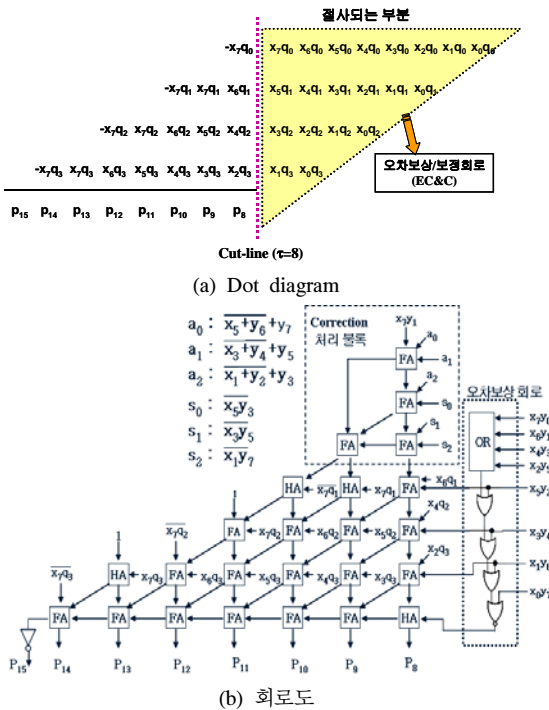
절사되는 부분

$-x_7q_0$ $x_7q_0$ $x_6q_0$ $x_5q_0$ $x_4q_0$ $x_3q_0$ $x_2q_0$ $x_1q_0$ $x_0q_0$

$-x_7q_1$ $x_7q_1$ $x_6q_1$ $x_5q_1$ $x_4q_1$ $x_3q_1$ $x_2q_1$ $x_1q_1$ $x_0q_1$

$-x_7q_2$ $x_7q_2$ $x_6q_2$ $x_5q_2$ $x_4q_2$ $x_3q_2$ $x_2q_2$ $x_1q_2$ $x_0q_2$

$-x_7q_3$ $x_7q_3$ $x_6q_3$ $x_5q_3$ $x_4q_3$ $x_3q_3$ $x_2q_3$ $x_1q_3$ $x_0q_3$

오차보상/보정회로 (EC&C)

$p_{15}$ $p_{14}$ $p_{13}$ $p_{12}$ $p_{11}$ $p_{10}$ $p_9$ $p_8$

Cut-line ($\tau$=8)

(a) Dot diagram

$a_0$ : $\overline{x_5+y_6}+y_7$
$a_1$ : $\overline{x_3+y_4}+y_5$
$a_2$ : $\overline{x_1+y_2}+y_3$
$s_0$ : $\overline{x_5}y_3$
$s_1$ : $\overline{x_3}y_5$
$s_2$ : $\overline{x_1}y_7$

Correction 처리 블록

$x_7y_1$ $a_0$ FA $a_1$ $a_2$ FA $s_0$ FA FA $s_1$ $s_2$

오차보상 회로

OR $x_7y_0$ $x_6y_1$ $x_4y_2$ $x_2y_3$ $x_3y_4$ $x_1y_6$ $x_0y_7$

HA $\overline{x_7q_1}$ HA $x_7q_1$ FA $x_6q_1$

1 FA $\overline{x_7q_2}$ FA $x_7q_2$ FA $x_6q_2$ FA $x_5q_2$ FA $x_4q_2$

$\overline{x_7q_3}$ 1 HA $x_7q_3$ FA $x_6q_3$ FA $x_5q_3$ FA $x_4q_3$ FA $x_3q_3$ FA $x_2q_3$

FA FA FA FA FA FA HA

$P_{15}$ $P_{14}$ $P_{13}$ $P_{12}$ $P_{11}$ $P_{10}$ $P_9$ $P_8$

(b) 회로도